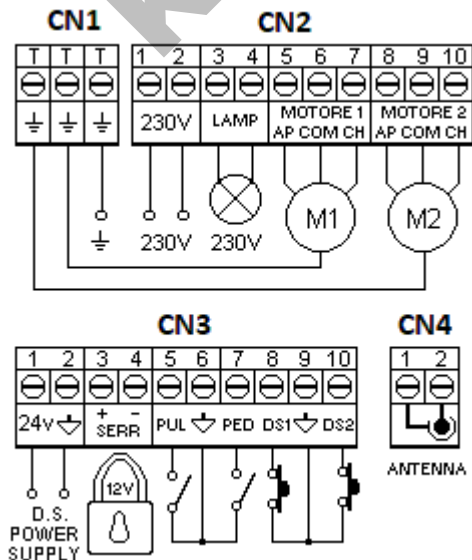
CN1

| T | T | T |
|---|---|---|
| ⏚ | ⏚ | ⏚ |

CN2

| 1 | 2 | 3 | 4 | 5 | 6 | 7 | 8 | 9 | 10 |
|---|---|---|---|---|---|---|---|---|---|
| 230V | | LAMP | | MOTORE 1 AP | COM | CH | MOTORE 2 AP | COM | CH |

⏚ 230V 230V M1 M2

CN3

| 1 | 2 | 3 | 4 | 5 | 6 | 7 | 8 | 9 | 10 |
|---|---|---|---|---|---|---|---|---|---|
| 24V | ⏚ | + SERR | - | PUL | ⏚ | PED | DS1 | ⏚ | DS2 |

D.S. POWER SUPPLY

12V

CN4

| 1 | 2 |
|---|---|

ANTENNA